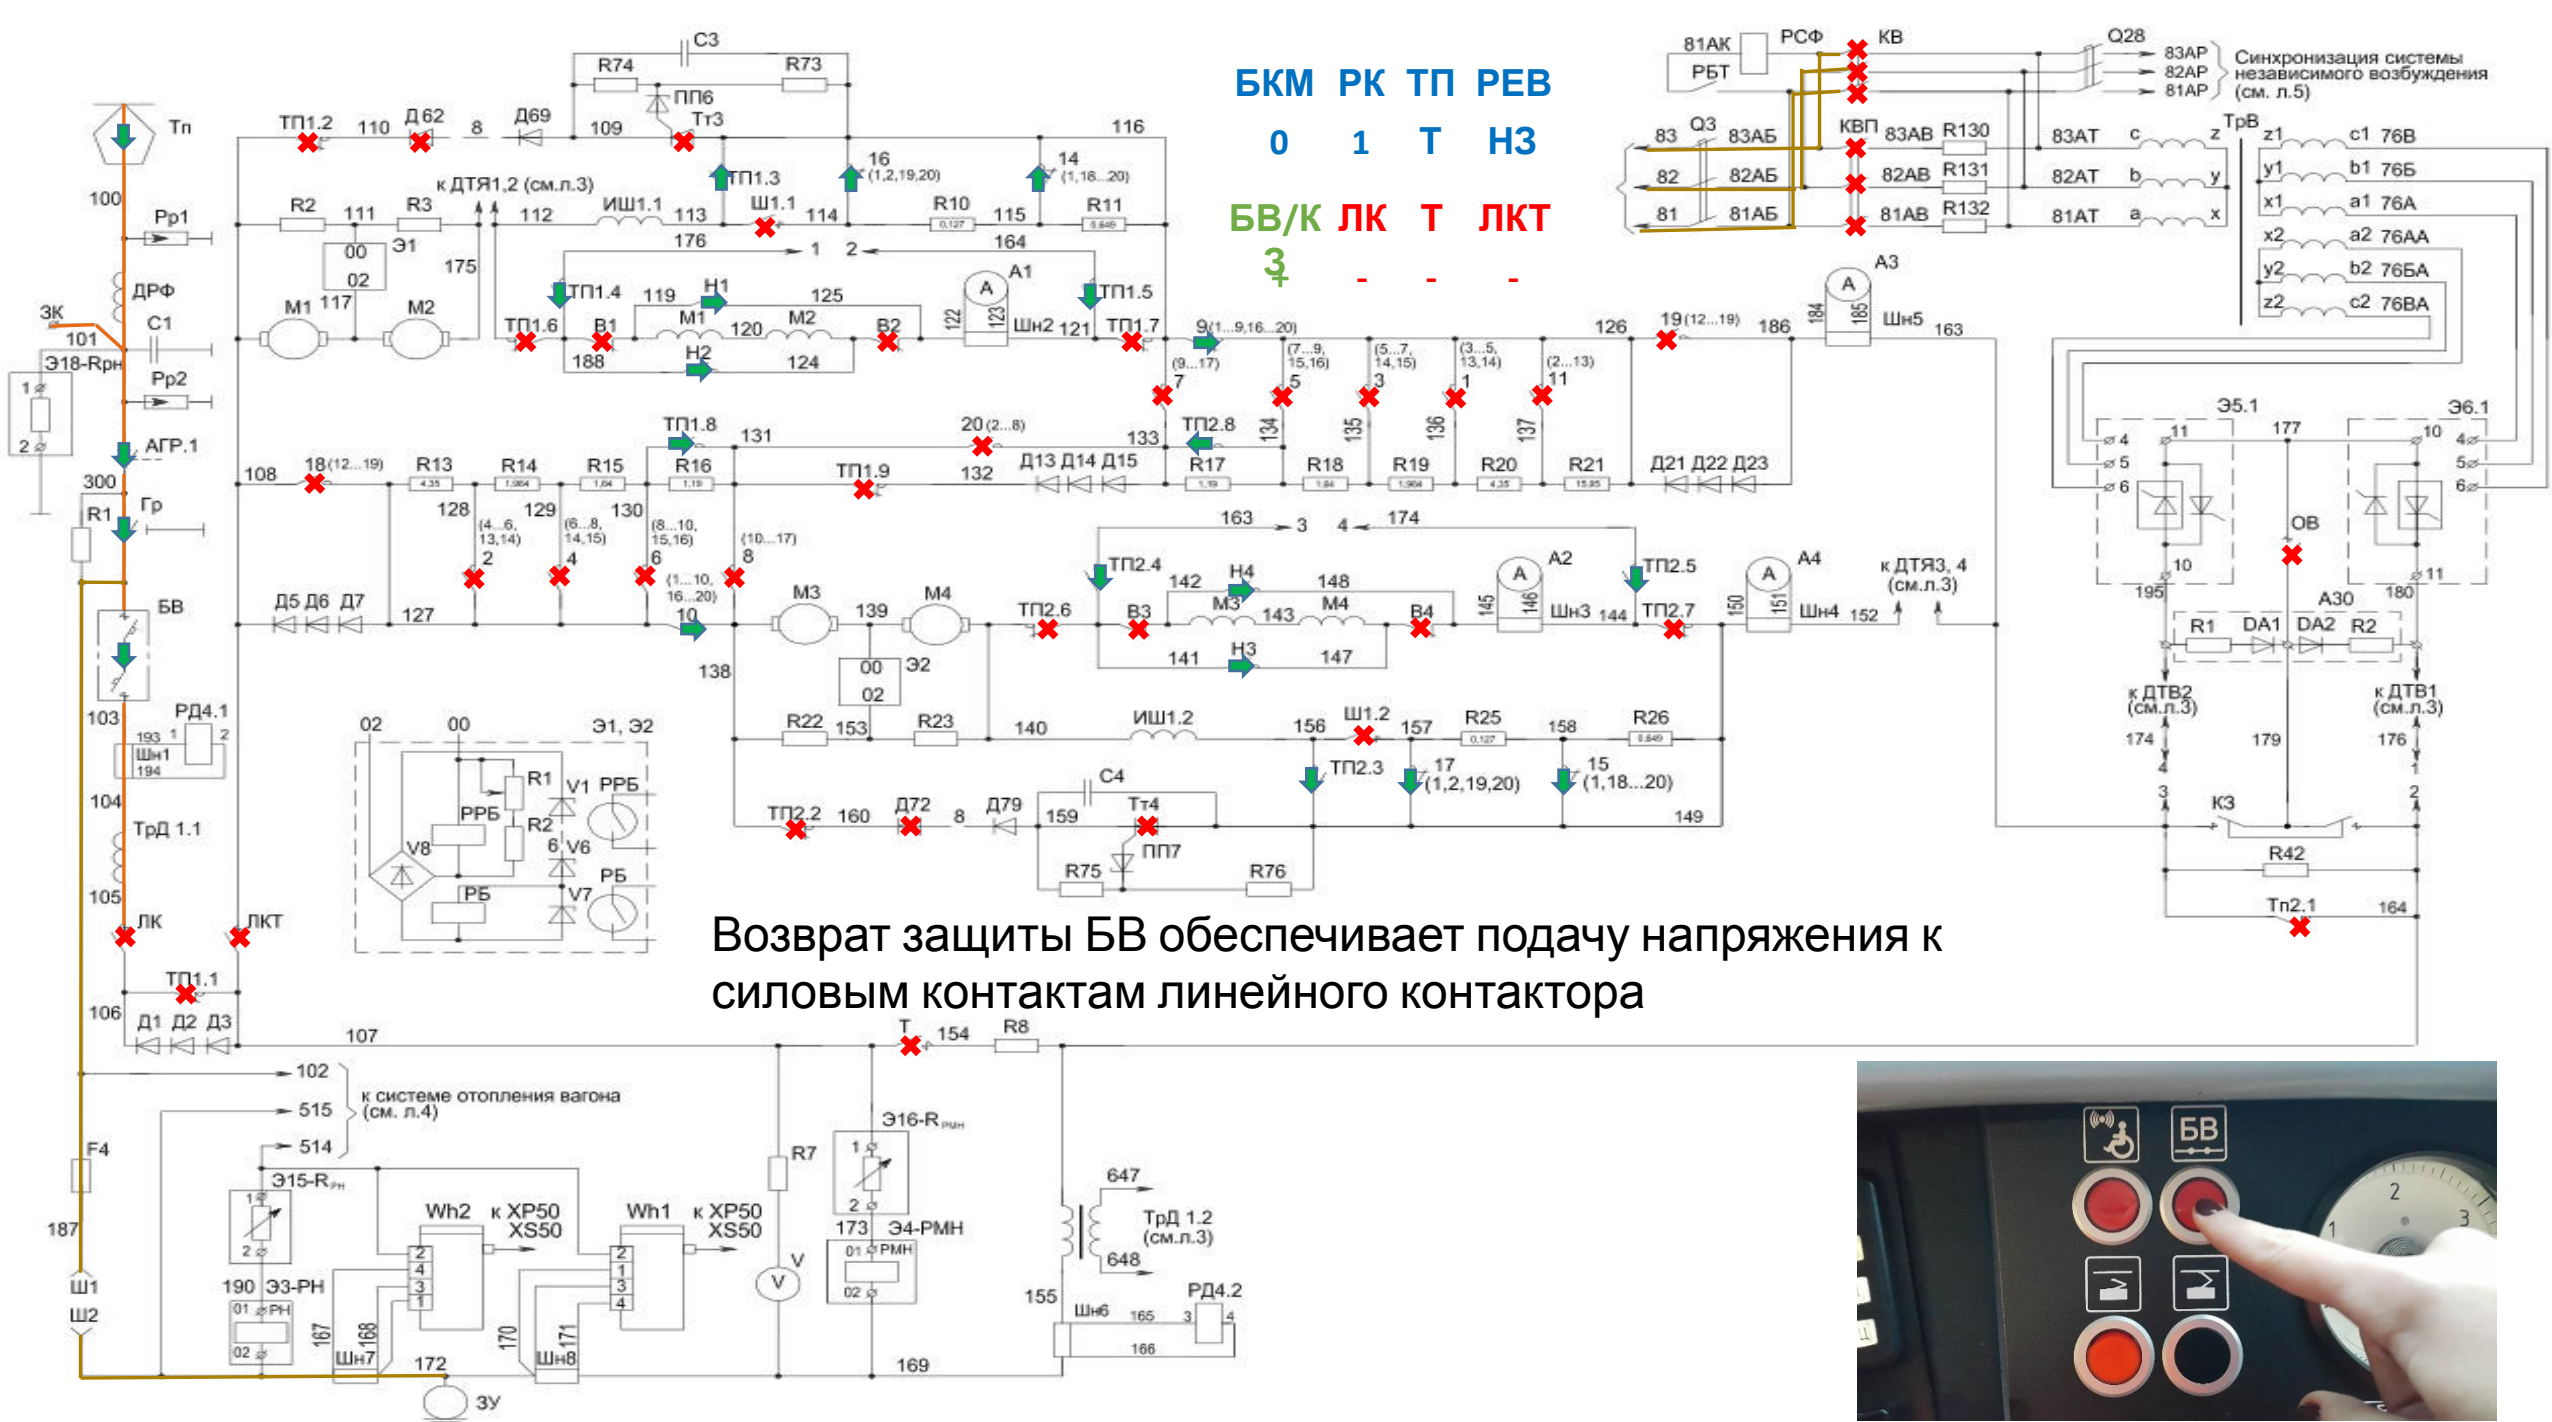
БКМ РК ТП РЕВ
0 1 Т НЗ
БВ/К ЛК Т ЛКТ
3
+ - - -

Синхронизация системы независимого возбуждения (см. л.5)

Тп
100
Рр1
ДРФ
ЗК
С1
101
Э18-Rрн
Рр2
АГР.1
300
Гр
R1
БВ
103
РД4.1
Шн1
104
ТрД 1.1
105
ЛК
ЛКТ
ТП1.1
106
Д1 Д2 Д3
107
102
515
514
к системе отопления вагона (см. л.4)
F4
187
Ш1
Ш2
Э15-Rрн
190 Э3-РН
Шн7
172
ЗУ
Wh2
к ХР50 ХS50
Wh1
к ХР50 ХS50
R7
V
Э16-Rрин
173 Э4-РМН
155
Шн6
РД4.2
ТрД 1.2 (см.л.3)
647
648
169
Т 154 R8

ТП1.2 110 Д62 8 Д69 109 С3 R74 R73 ПП6 Тт3 116
ТП1.3 16 (1,2,19,20) 14 (1,18...20)
к ДТЯ1,2 (см.л.3)
R2 111 R3 112 ИШ1.1 113 Ш1.1 114 R10 115 R11
00 02 Э1 175 176 1 2 164
М1 117 М2 ТП1.4 119 Н1 125 А1 ТП1.5
ТП1.6 В1 М1 120 М2 В2 Шн2 121 ТП1.7
188 Н2 124
9(1...9,16...20) 126 19(12...19) 186 А3 Шн5 163
7 5 3 1 11
108 18(12...19) R13 R14 R15 ТП1.8 131 R16 20(2...8) 133 ТП2.8 ТП1.9 132 Д13 Д14 Д15 R17 R18 R19 R20 R21 Д21 Д22 Д23
128 129 130
2 4 6 8 10
Д5 Д6 Д7 127 М3 139 М4 ТП2.6 В3 М3 143 М4 В4 Шн3 144 ТП2.7 Шн4 152
163 3 4 174 ТП2.4 142 Н4 148 А2 ТП2.5 А4 к ДТЯ3, 4 (см.л.3)
141 Н3 147
138 00 02 Э2
02 00 Э1, Э2 R1 V1 РРБ РРБ R2 V8 V6 РБ V7 РБ
R22 153 R23 140 ИШ1.2 156 Ш1.2 157 R25 158 R26
ТП2.3 17 (1,2,19,20) 15 (1,18...20)
ТП2.2 160 Д72 8 Д79 159 С4 Тт4 ПП7 R75 R76 149

81АК РСФ КВ Q28 83АР 82АР 81АР РБТ
83 Q3 83АБ КВП 83АВ R130 83АТ c z ТрВ z1 c1 76В
82 82АБ 82АВ R131 82АТ b y y1 b1 76Б
81 81АБ 81АВ R132 81АТ a x x1 a1 76А
x2 a2 76АА
y2 b2 76БА
z2 c2 76ВА
Э5.1 177 Э6.1
4 5 6 11 10 4 5 6
ОВ
195 10 180 11
А30 R1 DA1 DA2 R2
к ДТВ2 (см.л.3) к ДТВ1 (см.л.3)
174 179 176
КЗ
R42
Тп2.1 164

Возврат защиты БВ обеспечивает подачу напряжения к силовым контактам линейного контактора

БВ